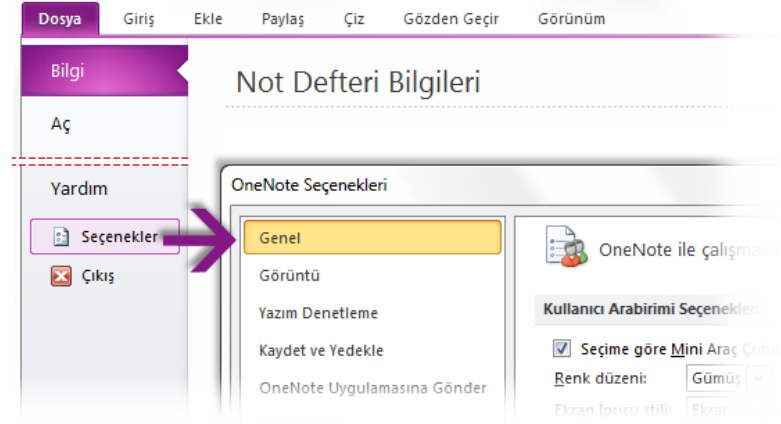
Dosya Giriş Ekle Paylaş Çiz Gözden Geçir Görünüm

Bilgi

Aç

Yardım

Seçenekler

Çıkış

Not Defteri Bilgileri

OneNote Seçenekleri

Genel

Görüntü

Yazım Denetleme

Kaydet ve Yedekle

OneNote Uygulamasına Gönder

OneNote ile çalışmak i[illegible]

Kullanıcı Arabirimi Seçenekleri

Seçime göre Mini Araç Çubu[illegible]

Renk düzeni: Gümüş

Ekran İpucu stili: Ekran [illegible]